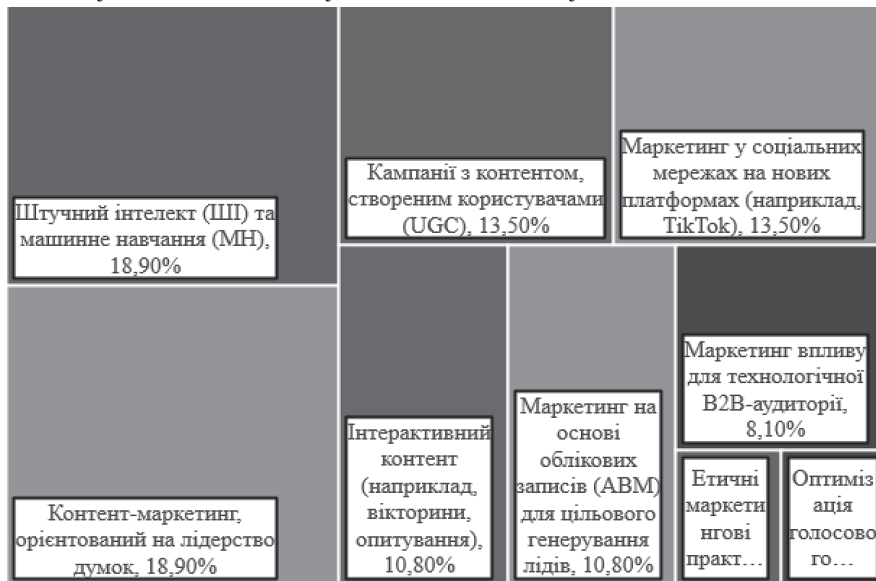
Штучний інтелект (ШІ) та машинне навчання (МН), 18,90%

Кампанії з контентом, створеним користувачами (UGC), 13,50%

Маркетинг у соціальних мережах на нових платформах (наприклад, TikTok), 13,50%

Контент-маркетинг, орієнтований на лідерство думок, 18,90%

Інтерактивний контент (наприклад, вікторини, опитування), 10,80%

Маркетинг на основі облікових записів (ABM) для цільового генерування лідів, 10,80%

Маркетинг впливу для технологічної B2B-аудиторії, 8,10%

Етичні маркетингові практ…

Оптимізація голосового…